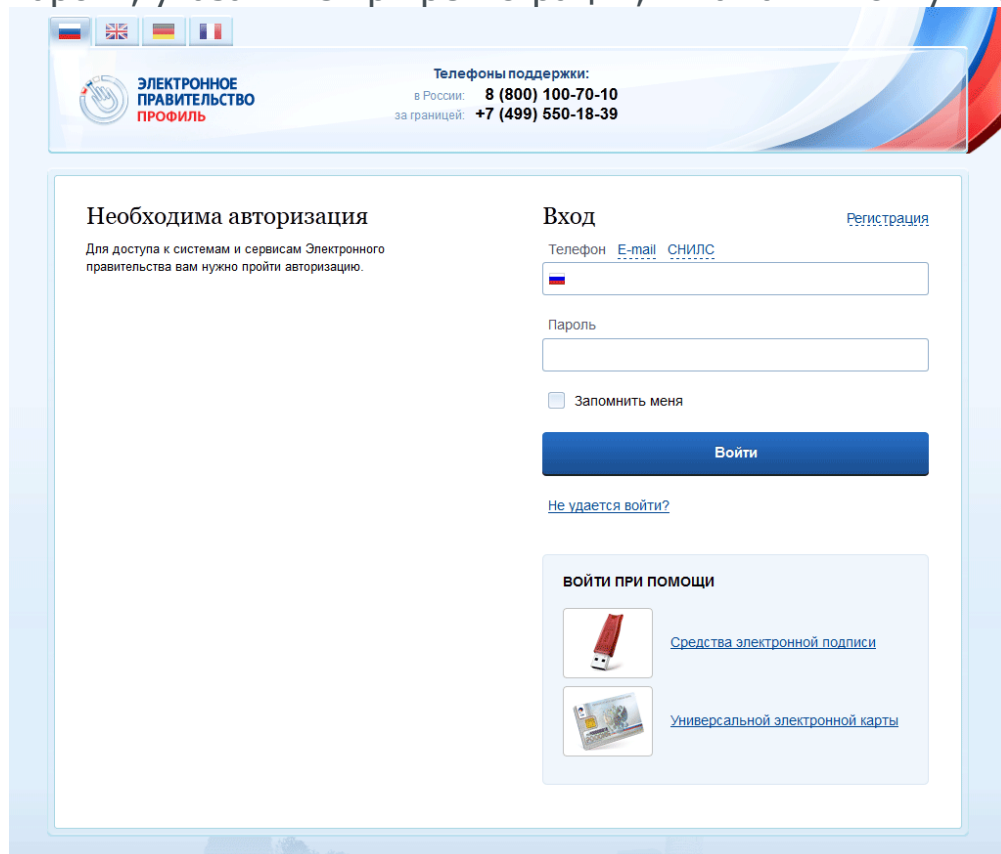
ЭЛЕКТРОННОЕ ПРАВИТЕЛЬСТВО ПРОФИЛЬ

Телефоны поддержки:
в России: 8 (800) 100-70-10
за границей: +7 (499) 550-18-39

Необходима авторизация

Для доступа к системам и сервисам Электронного правительства вам нужно пройти авторизацию.

Вход

Регистрация

Телефон E-mail СНИЛС

Пароль

Запомнить меня

Войти

Не удается войти?

ВОЙТИ ПРИ ПОМОЩИ

Средства электронной подписи

Универсальной электронной карты